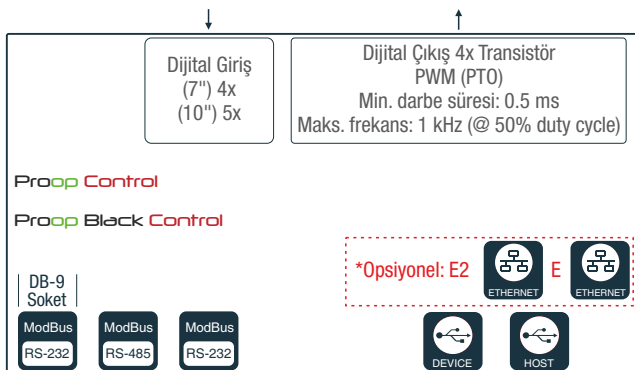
Dijital Giriş
(7") 4x
(10") 5x

Dijital Çıkış 4x Transistör
PWM (PTO)
Min. darbe süresi: 0.5 ms
Maks. frekans: 1 kHz (@ 50% duty cycle)

Proop Control

Proop Black Control

*Opsiyonel: E2 ETHERNET E ETHERNET

DB-9
Soket

ModBus
RS-232

ModBus
RS-485

ModBus
RS-232

DEVICE

HOST